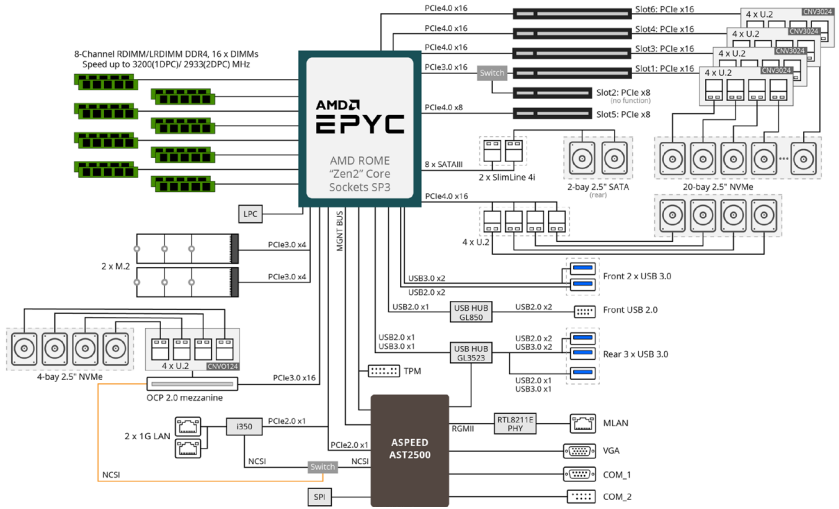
8-Channel RDIMM/LRDIMM DDR4, 16 x DIMMs
Speed up to 3200(1DPC)/ 2933(2DPC) MHz

AMD EPYC

AMD ROME
"Zen2" Core
Sockets SP3

PCIe4.0 x16
PCIe4.0 x16
PCIe4.0 x16
PCIe3.0 x16
Switch
PCIe4.0 x8

Slot6: PCIe x16
Slot4: PCIe x16
Slot3: PCIe x16
Slot1: PCIe x16
Slot2: PCIe x8
(no function)
Slot5: PCIe x8

4 x U.2
CNV3024
4 x U.2
CNV3024
4 x U.2
CNV3024
4 x U.2
CNV3024

8 x SATAIII
2 x SlimLine 4i
2-bay 2.5" SATA
(rear)
20-bay 2.5" NVMe

PCIe4.0 x16
4 x U.2

LPC

2 x M.2
PCIe3.0 x4
PCIe3.0 x4

MGNT BUS

USB3.0 x2
USB2.0 x2
Front 2 x USB 3.0

USB2.0 x1
USB HUB
GL850
USB2.0 x2
Front USB 2.0

USB2.0 x1
USB3.0 x1
USB HUB
GL3523
USB2.0 x2
USB3.0 x2
Rear 3 x USB 3.0
USB3.0 x1
USB2.0 x1

4-bay 2.5" NVMe
4 x U.2
CNV0124
PCIe3.0 x16
OCP 2.0 mezzanine

TPM

2 x 1G LAN
I350
PCIe2.0 x1
PCIe2.0 x1
NCSI
NCSI
Switch
NCSI

ASPEED
AST2500

RGMII
RTL8211E
PHY
MLAN

VGA
COM_1
COM_2
SPI